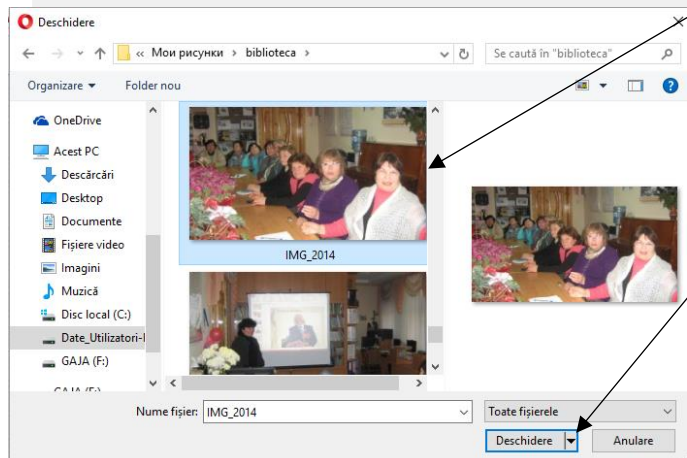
Deschidere

« Мои рисунки › biblioteca ›

Se caută în "biblioteca"

Organizare ▾ Folder nou

OneDrive
Acest PC
Descărcări
Desktop
Documente
Fișiere video
Imagini
Muzică
Disc local (C:)
Date_Utilizatori-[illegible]
GAJA (F:)
GAJA (F:)

IMG_2014

Nume fișier: IMG_2014

Toate fișierele

Deschidere

Anulare